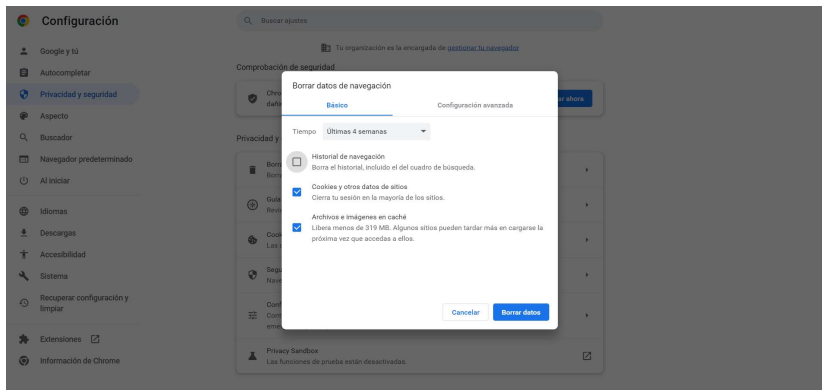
Configuración

Buscar ajustes

Google y tú
Autocompletar
Privacidad y seguridad
Aspecto
Buscador
Navegador predeterminado
Al iniciar
Idiomas
Descargas
Accesibilidad
Sistema
Recuperar configuración y limpiar
Extensiones
Información de Chrome

Tu organización es la encargada de gestionar tu navegador

Comprobación de seguridad

Chro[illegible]
dañ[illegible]

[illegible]r ahora

Privacidad y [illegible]

Borr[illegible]
Borr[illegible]

Guía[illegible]
Revi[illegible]

Cook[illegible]
Las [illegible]

Segu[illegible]
Nave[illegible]

Conf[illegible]
Con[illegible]
eme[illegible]

Privacy Sandbox
Las funciones de prueba están desactivadas.

Borrar datos de navegación

Básico
Configuración avanzada

Tiempo Últimas 4 semanas

Historial de navegación
Borra el historial, incluido el del cuadro de búsqueda.

Cookies y otros datos de sitios
Cierra tu sesión en la mayoría de los sitios.

Archivos e imágenes en caché
Libera menos de 319 MB. Algunos sitios pueden tardar más en cargarse la próxima vez que accedas a ellos.

Cancelar
Borrar datos